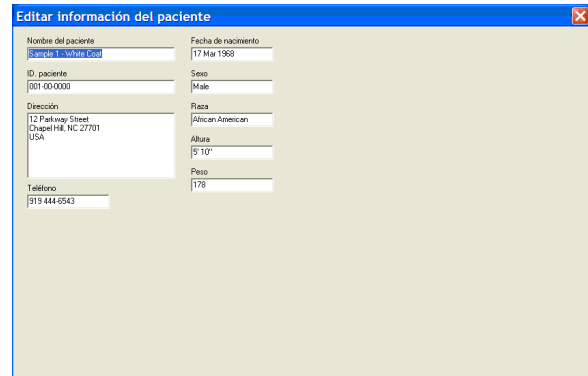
Editar información del paciente

Nombre del paciente
Sample 1 - White Coat

ID. paciente
001-00-0000

Dirección
12 Parkway Street
Chapel Hill, NC 27701
USA

Teléfono
919 444-6543

Fecha de nacimiento
17 Mar 1968

Sexo
Male

Raza
African American

Altura
5' 10''

Peso
178